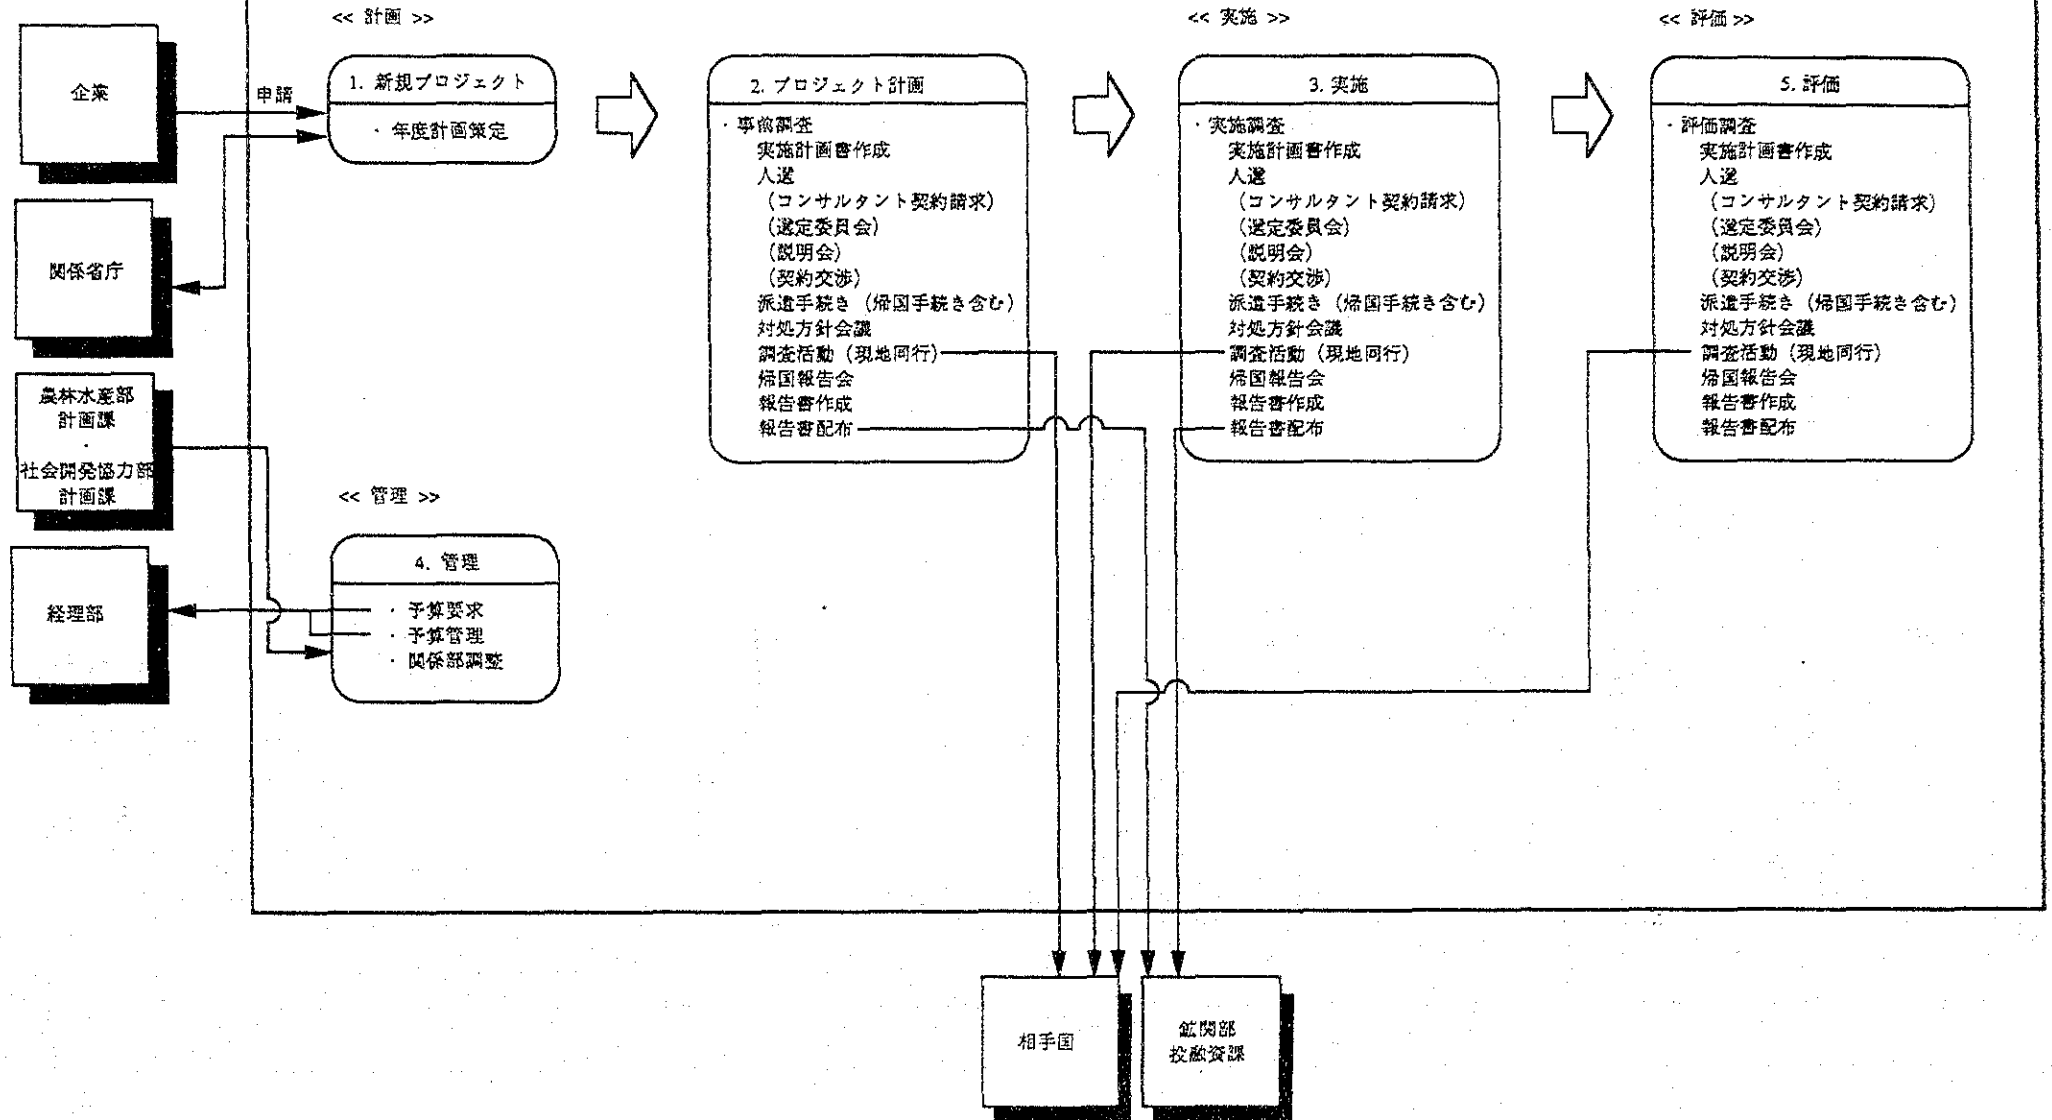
<< 計画 >>

<< 実施 >>

<< 評価 >>

企業

申請

1. 新規プロジェクト

・ 年度計画策定

2. プロジェクト計画

・事前調査
実施計画書作成
人選
（コンサルタント契約請求）
（選定委員会）
（説明会）
（契約交渉）
派遣手続き（帰国手続き含む）
対処方針会議
調査活動（現地同行）
帰国報告会
報告書作成
報告書配布

3. 実施

・実施調査
実施計画書作成
人選
（コンサルタント契約請求）
（選定委員会）
（説明会）
（契約交渉）
派遣手続き（帰国手続き含む）
対処方針会議
調査活動（現地同行）
帰国報告会
報告書作成
報告書配布

5. 評価

・評価調査
実施計画書作成
人選
（コンサルタント契約請求）
（選定委員会）
（説明会）
（契約交渉）
派遣手続き（帰国手続き含む）
対処方針会議
調査活動（現地同行）
帰国報告会
報告書作成
報告書配布

関係省庁

農林水産部
計画課
・
社会開発協力部
計画課

<< 管理 >>

4. 管理

・ 予算要求
・ 予算管理
・ 関係部調整

経理部

相手国

鉱開部
投融資課